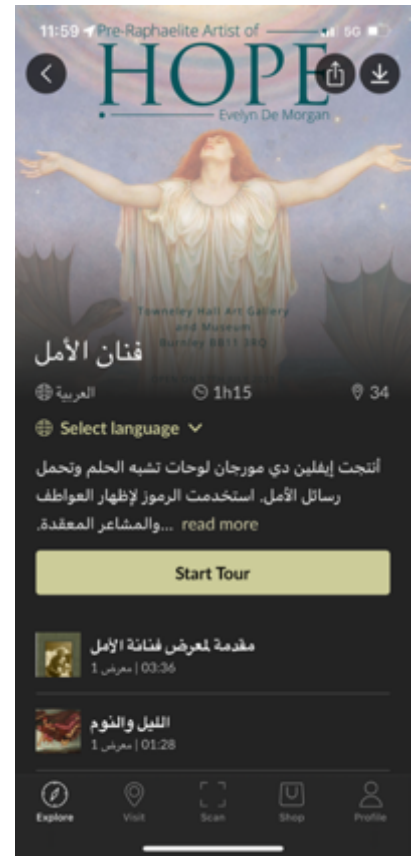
11:59 Pre-Raphaelite Artist of 5G

HOPE

Evelyn De Morgan

Towneley Hall Art Gallery and Museum Burnley BB11 3RQ

فنان الأمل

العربية 1h15 34

Select language

أنتجت إيفلين دي مورجان لوحات تشبه الحلم وتحمل رسائل الأمل. استخدمت الرموز لإظهار العواطف والمشاعر المعقدة. ... read more

Start Tour

مقدمة لمعرض فنانة الأمل
03:36 | معرض 1

الليل والنوم
01:28 | معرض 1

Explore Visit Scan Shop Profile